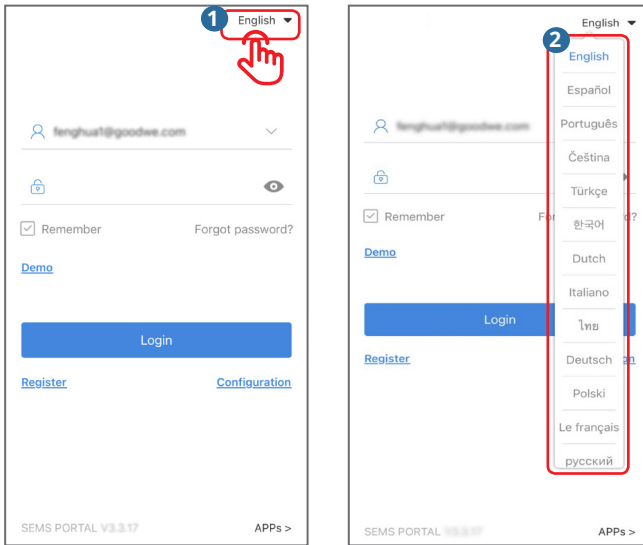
1

English

fenghua1@goodwe.com

Remember

Forgot password?

Demo

Login

Register

Configuration

SEMS PORTAL V3.3.17

APPs >

English

2

English

Español

Português

Čeština

Türkçe

한국어

Dutch

Italiano

ไทย

Deutsch

Polski

Le français

русский

fenghua1@goodwe.com

Remember

For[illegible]d?

Demo

Login

Register

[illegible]n

SEMS PORTAL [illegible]

APPs >